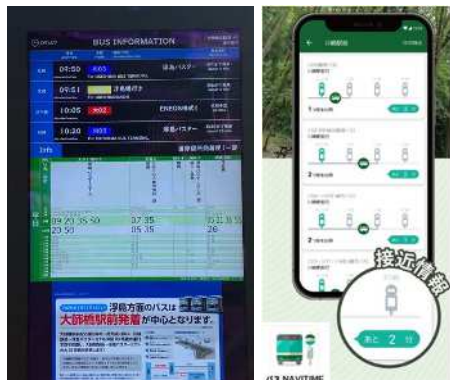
BUS INFORMATION

09:50
浮島バスターミナル

09:51
浮島橋バス

10:05
ENEOS検査所

10:20
浮島バスターミナル

Info

19 23 35 50
07 35
15 31 38
20 50
05 35
26

浮島方面のバスは
大師橋駅前発着が中心となります。

接近情報

あと 2 分

NAVITIME